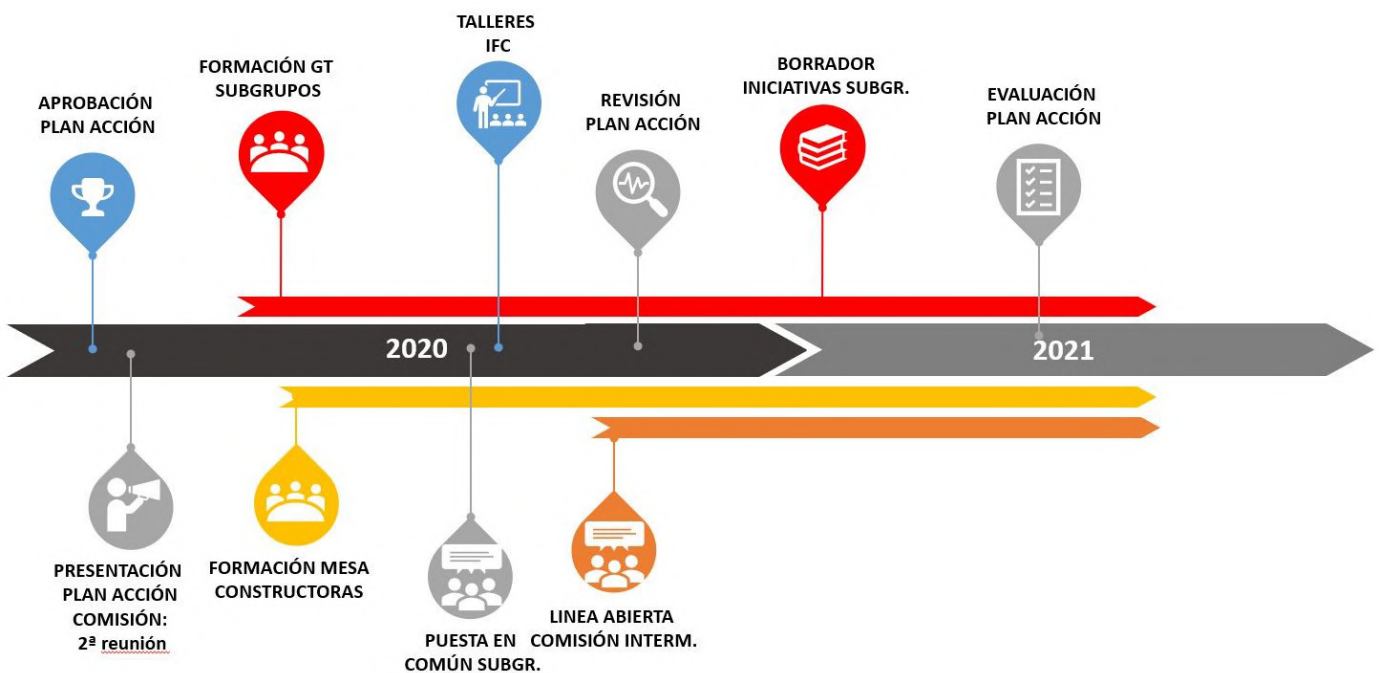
TALLERES IFC

FORMACIÓN GT SUBGRUPOS

APROBACIÓN PLAN ACCIÓN

REVISIÓN PLAN ACCIÓN

BORRADOR INICIATIVAS SUBGR.

EVALUACIÓN PLAN ACCIÓN

2020

2021

PRESENTACIÓN PLAN ACCIÓN COMISIÓN: 2ª reunión

FORMACIÓN MESA CONSTRUCTORAS

PUESTA EN COMÚN SUBGR.

LINEA ABIERTA COMISIÓN INTERM.